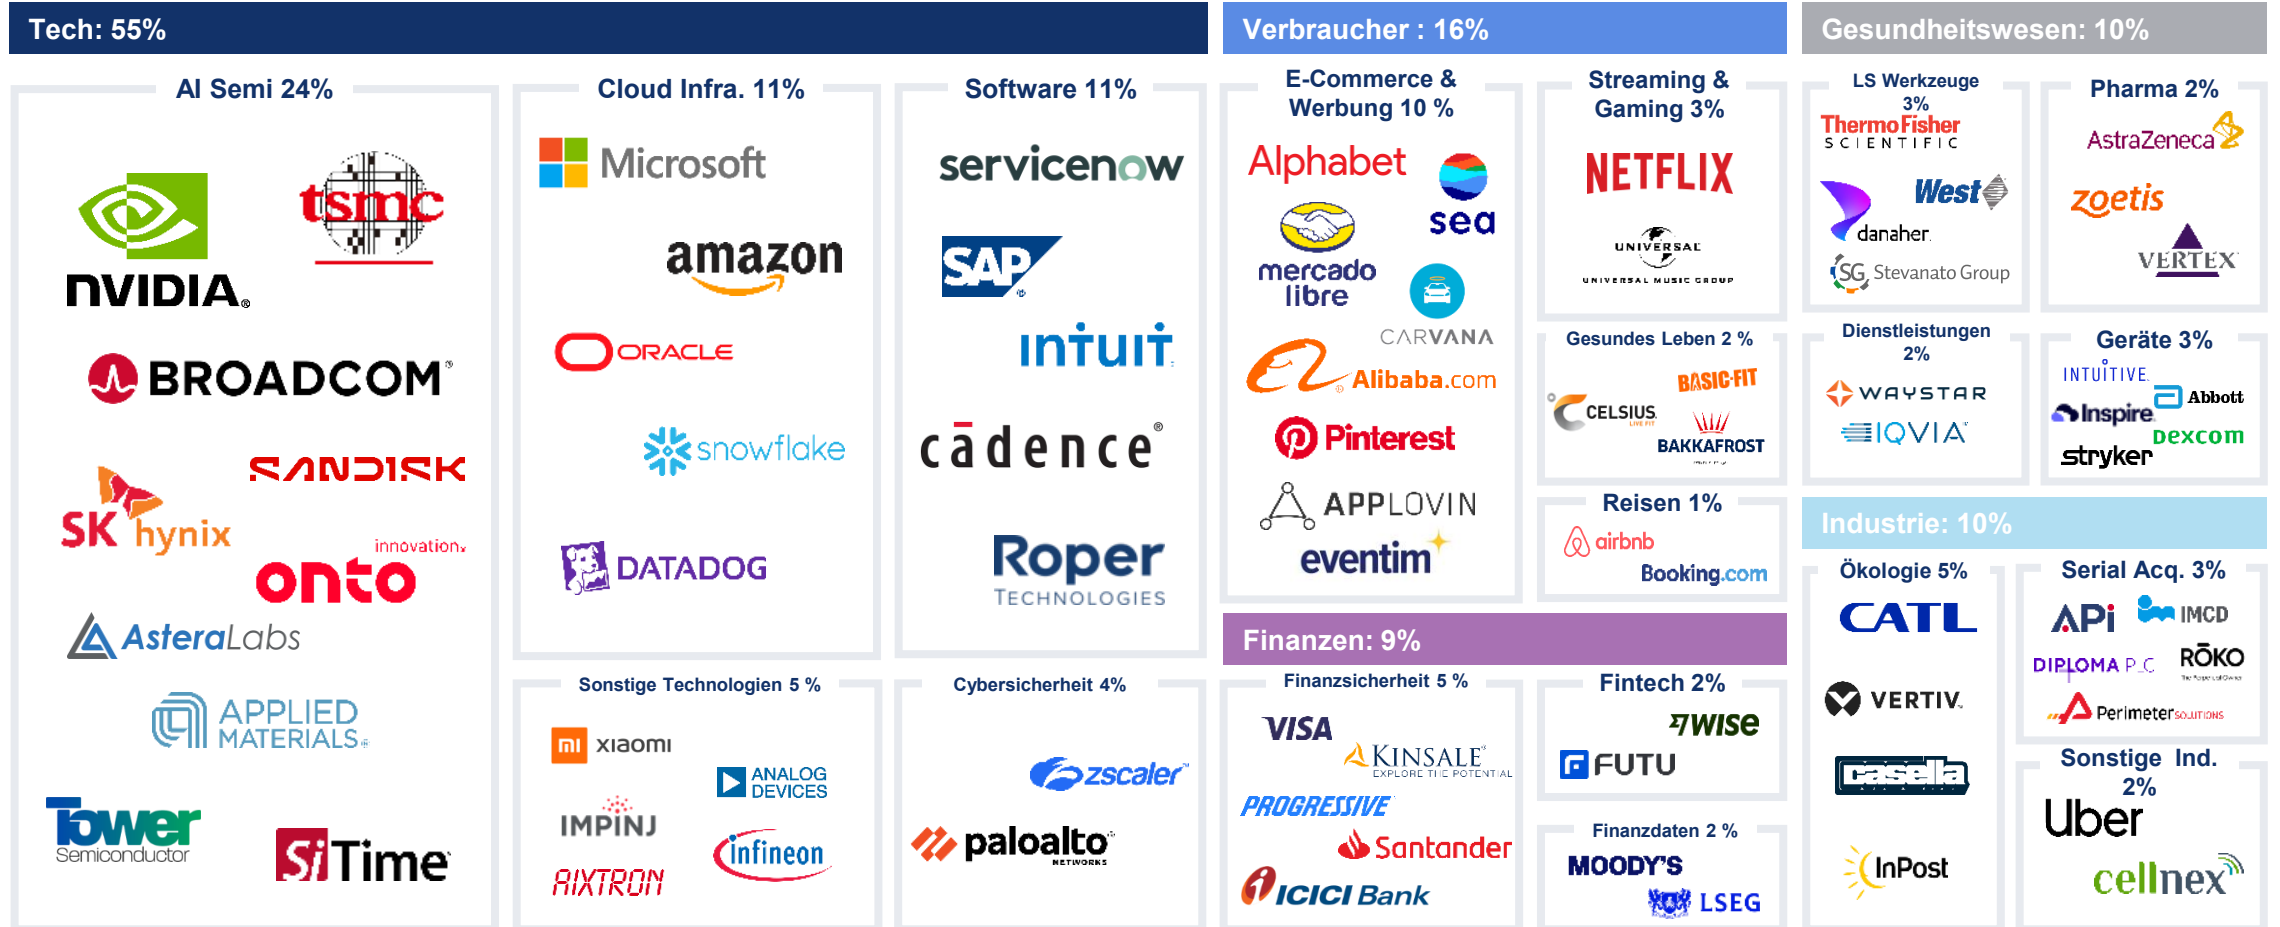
Tech: 55%

AI Semi 24%

tsmc

NVIDIA

BROADCOM

SANDISK

SK hynix

innovation

onto

AsteraLabs

APPLIED MATERIALS

Tower Semiconductor

SiTime

Cloud Infra. 11%

Microsoft

amazon

ORACLE

snowflake

DATADOG

Software 11%

servicenow

SAP

intuit

cādence

Roper TECHNOLOGIES

Sonstige Technologien 5 %

xiaomi

ANALOG DEVICES

IMPINJ

infineon

AIXTRON

Cybersicherheit 4%

zscaler

paloalto NETWORKS

Verbraucher : 16%

E-Commerce & Werbung 10 %

Alphabet

sea

mercado libre

CARVANA

Alibaba.com

Pinterest

APPLOVIN

eventim

Streaming & Gaming 3%

NETFLIX

UNIVERSAL

UNIVERSAL MUSIC GROUP

Gesundes Leben 2 %

BASIC-FIT

CELSIUS

BAKKAFROST

Reisen 1%

airbnb

Booking.com

Finanzen: 9%

Finanzsicherheit 5 %

VISA

KINSALE EXPLORE THE POTENTIAL

PROGRESSIVE

Santander

ICICI Bank

Fintech 2%

WISE

FUTU

Finanzdaten 2 %

MOODY'S

LSEG

Gesundheitswesen: 10%

LS Werkzeuge 3%

ThermoFisher SCIENTIFIC

West

danaher

SG Stevanato Group

Pharma 2%

AstraZeneca

zoetis

VERTEX

Dienstleistungen 2%

WAYSTAR

IQVIA

Geräte 3%

INTUITIVE

Abbott

Inspire

dexcom

stryker

Industrie: 10%

Ökologie 5%

CATL

VERTIV

casella

InPost

Serial Acq. 3%

APi

IMCD

DIPLOMA PLC

RŌKO

Perimeter SOLUTIONS

Sonstige Ind. 2%

Uber

cellnex